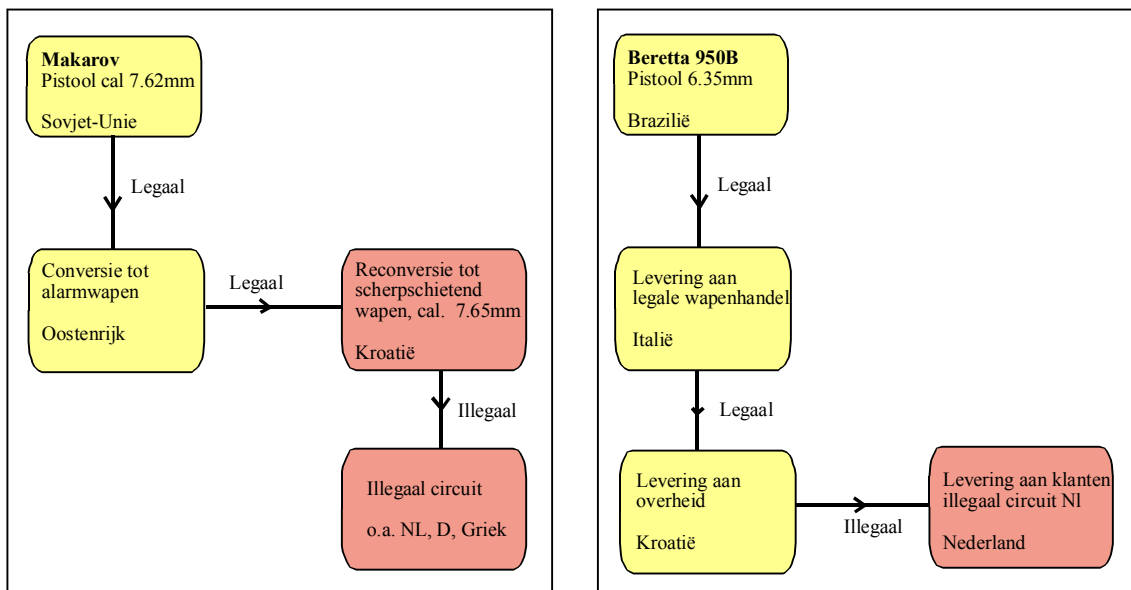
**Makarov**
Pistool cal 7.62mm

Sovjet-Unie

Legaal

Conversie tot alarmwapen

Oostenrijk

Legaal

Reconversie tot scherpschietend wapen, cal. 7.65mm

Kroatië

Illegaal

Illegaal circuit

o.a. NL, D, Griek

**Beretta 950B**
Pistool 6.35mm

Brazilië

Legaal

Levering aan legale wapenhandel

Italië

Legaal

Levering aan overheid

Kroatië

Illegaal

Levering aan klanten illegaal circuit Nl

Nederland